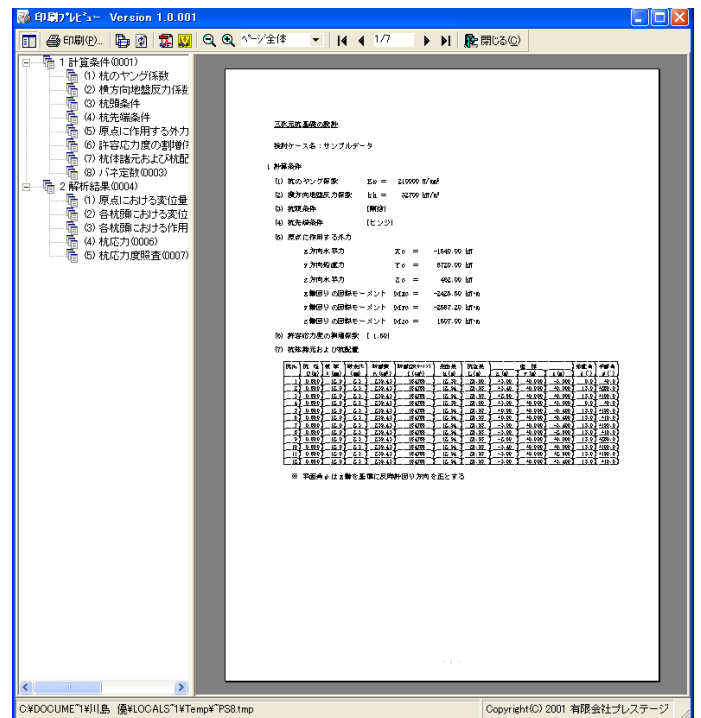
印刷ﾌﾟﾚﾋﾞｭｰ Version 1.0.001

印刷(P)... ページ全体 1/7 閉じる(C)

1 計算条件(0001)
(1) 杭のヤング係数
(2) 横方向地盤反力係
(3) 杭頭条件
(4) 杭先端条件
(5) 原点に作用する外力
(6) 許容応力度の割増
(7) 杭体諸元および杭配
(8) バネ定数(0003)
2 解析結果(0004)
(1) 原点における変位量
(2) 各杭頭における変位
(3) 各杭頭における作用
(4) 杭応力(0006)
(5) 杭応力度照査(0007)

三次元杭基礎の設計

検討ケース名：サンプルデータ

1 計算条件

(1) 杭のヤング係数 Ep = 210000 N/mm²
(2) 横方向地盤反力係数 kh = 32700 kN/m³
(3) 杭頭条件 [剛結]
(4) 杭先端条件 [ヒンジ]
(5) 原点に作用する外力
x方向水平力 Xo = -1640.00 kN
y方向鉛直力 Yo = 8720.00 kN
z方向水平力 Zo = 462.00 kN
x軸回りの回転モーメント Mxo = -2425.50 kN·m
y軸回りの回転モーメント Myo = -2567.20 kN·m
z軸回りの回転モーメント Mzo = 1507.00 kN·m
(6) 許容応力度の割増係数 [ 1.50]
(7) 杭体諸元および杭配置

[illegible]

※ 平面角 φ は x 軸を基準に反時計回り方向を正とする

C:¥DOCUME~1¥川島 優¥LOCALS~1¥Temp¥~PS8.tmp
Copyright(C) 2001 有限会社プレステージ